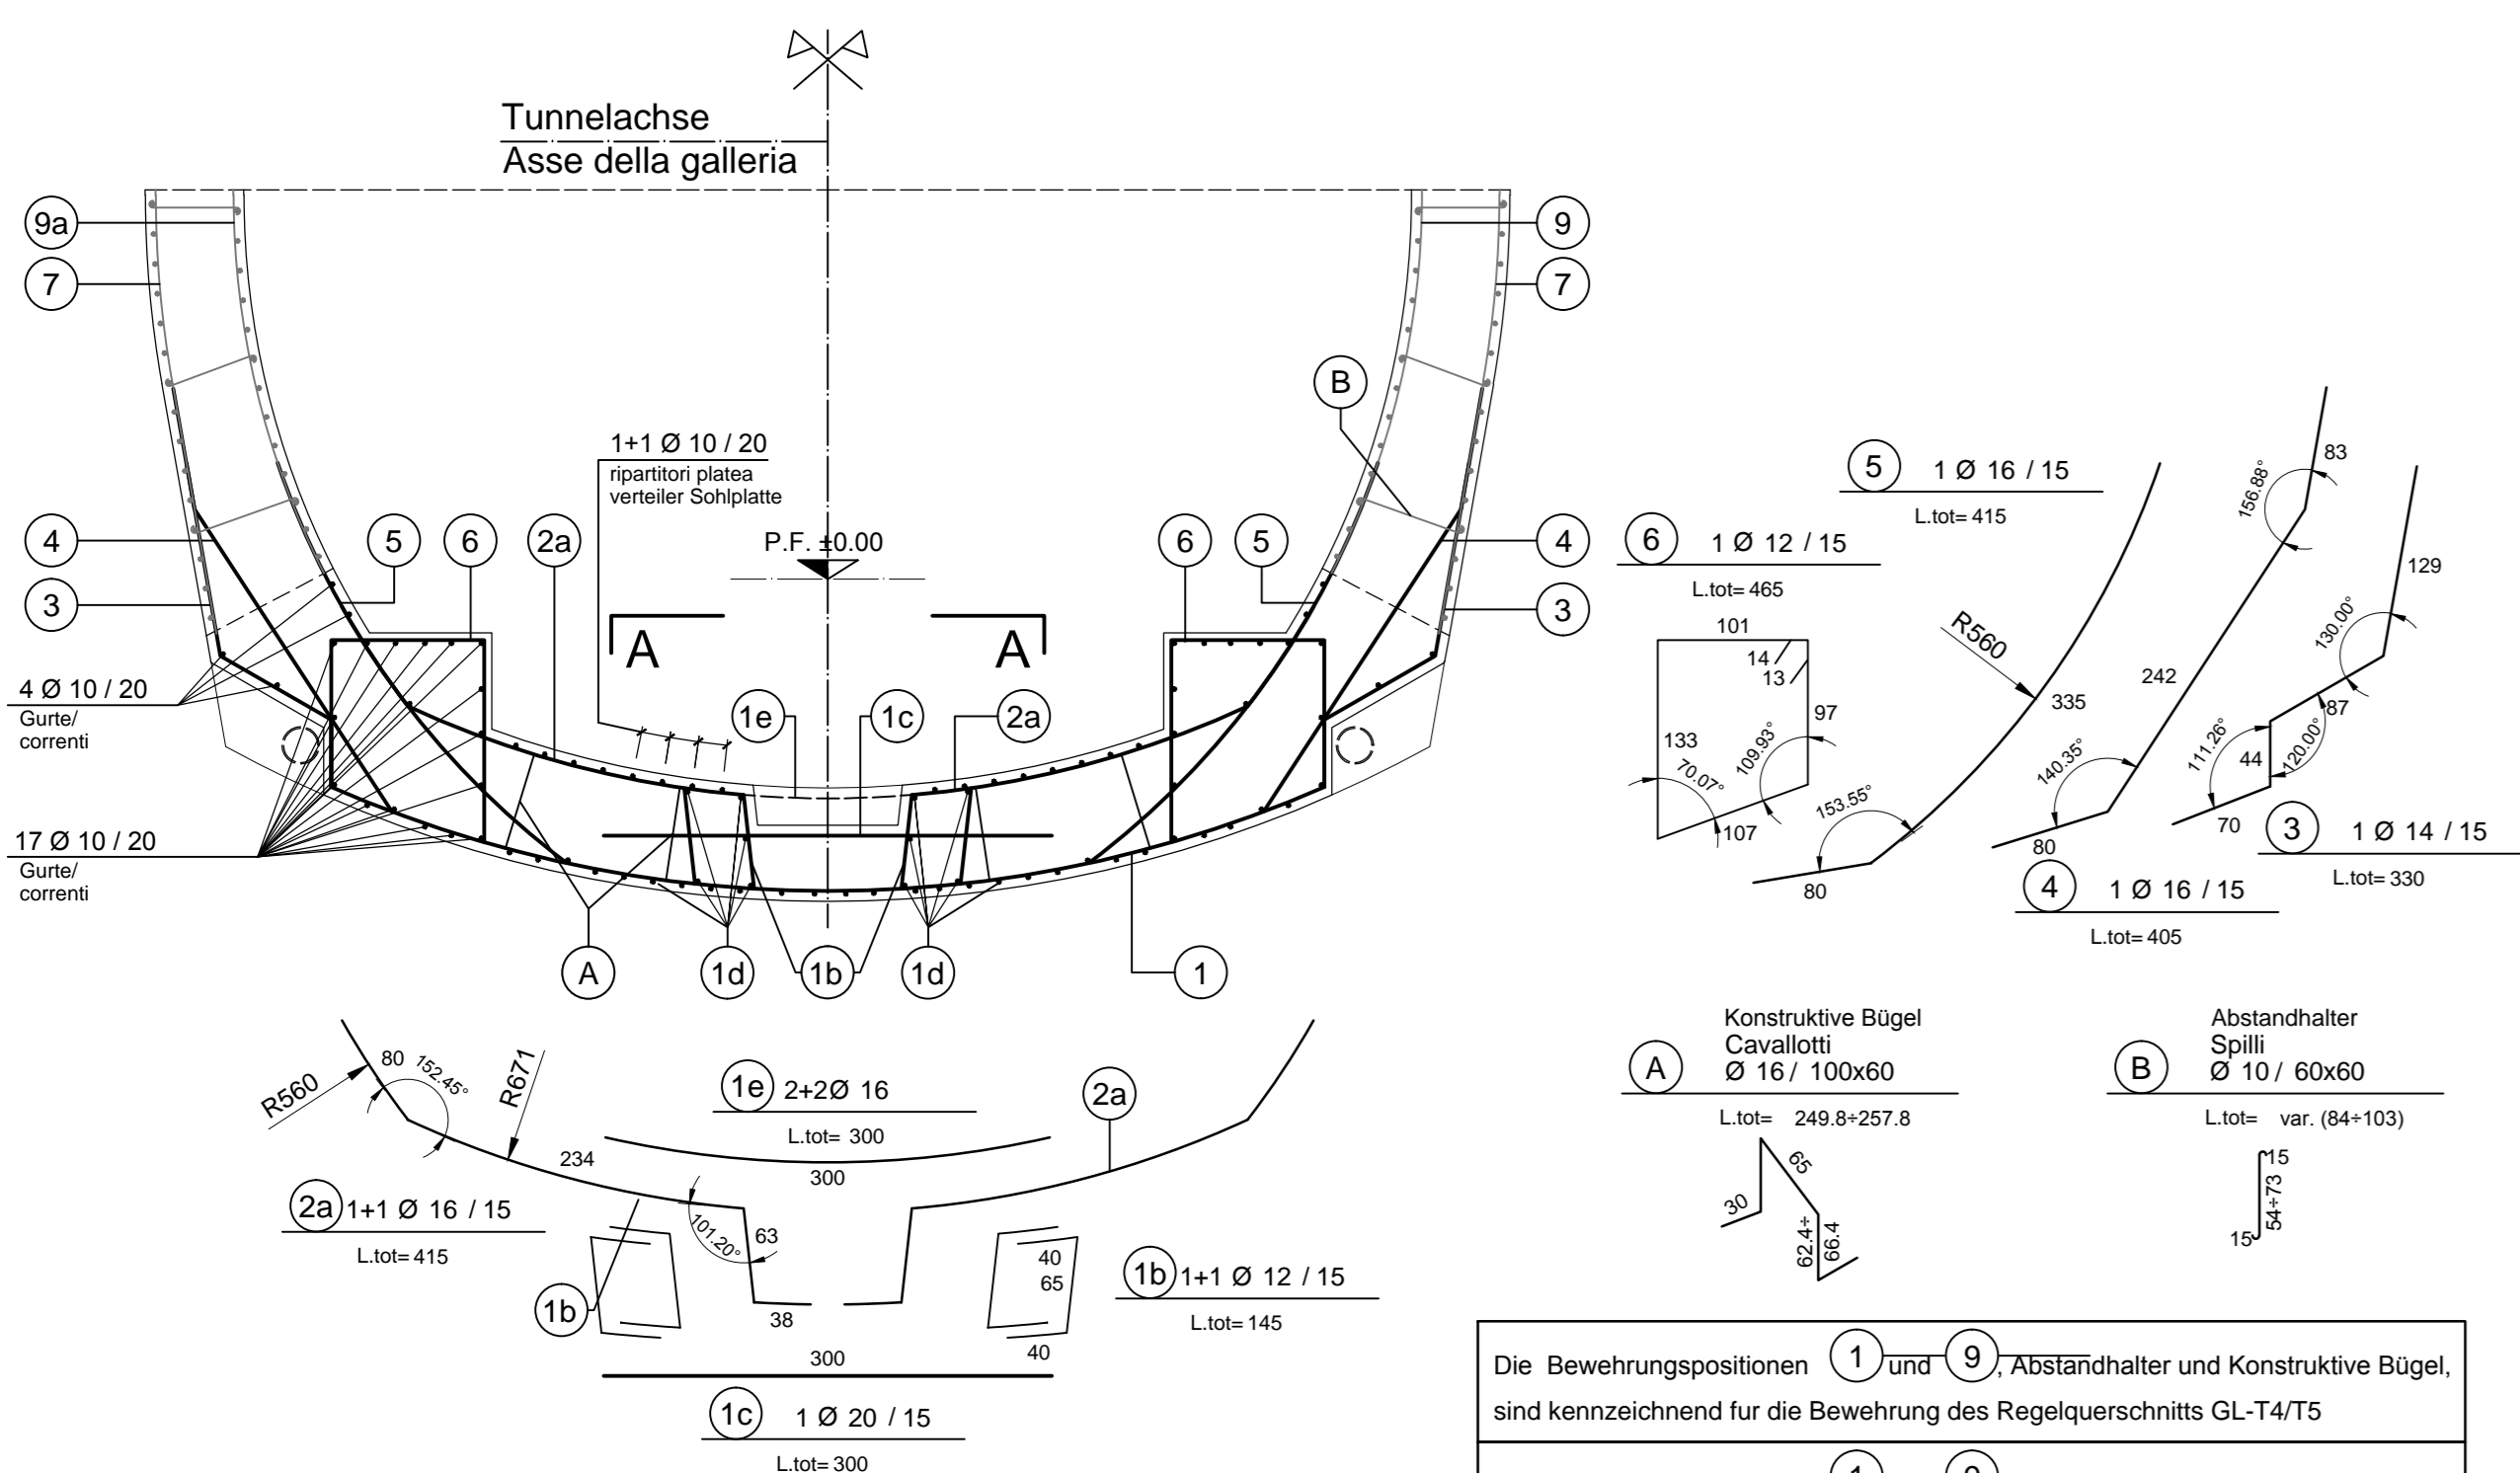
Tunnelachse
Asse della galleria

9a
7
4
3
9
7
B
4
3

1+1 Ø 10 / 20
ripartitori platea
verteiler Sohlplatte

P.F. ±0.00

5 6 2a 6 5

A A

4 Ø 10 / 20
Gurte/
correnti

17 Ø 10 / 20
Gurte/
correnti

1e 1c 2a

A 1d 1b 1d 1

5 1 Ø 16 / 15
L.tot= 415

6 1 Ø 12 / 15
L.tot= 465

101
14
13
97
133
109.93°
70.07°
107

R560
335
153.55°
80

83
156.88°
242
140.35°
80
4 1 Ø 16 / 15
L.tot= 405

129
130.00°
87
111.26°
44
120.00°
70
3 1 Ø 14 / 15
L.tot= 330

R560
80
152.45°
R671
234

1e 2+2Ø 16
L.tot= 300
300

2a
2a 1+1 Ø 16 / 15
L.tot= 415

101.20°
63
38
1b

40
65
40

1b 1+1 Ø 12 / 15
L.tot= 145

300
1c 1 Ø 20 / 15
L.tot= 300

A Konstruktive Bügel
Cavallotti
Ø 16 / 100x60
L.tot= 249.8÷257.8
65
30
62.4÷
66.4

B Abstandhalter
Spilli
Ø 10 / 60x60
L.tot= var. (84÷103)
15
54÷73
15

Die Bewehrungspositionen 1 und 9, Abstandhalter und Konstruktive Bügel, sind kennzeichnend fur die Bewehrung des Regelquerschnitts GL-T4/T5

1 9